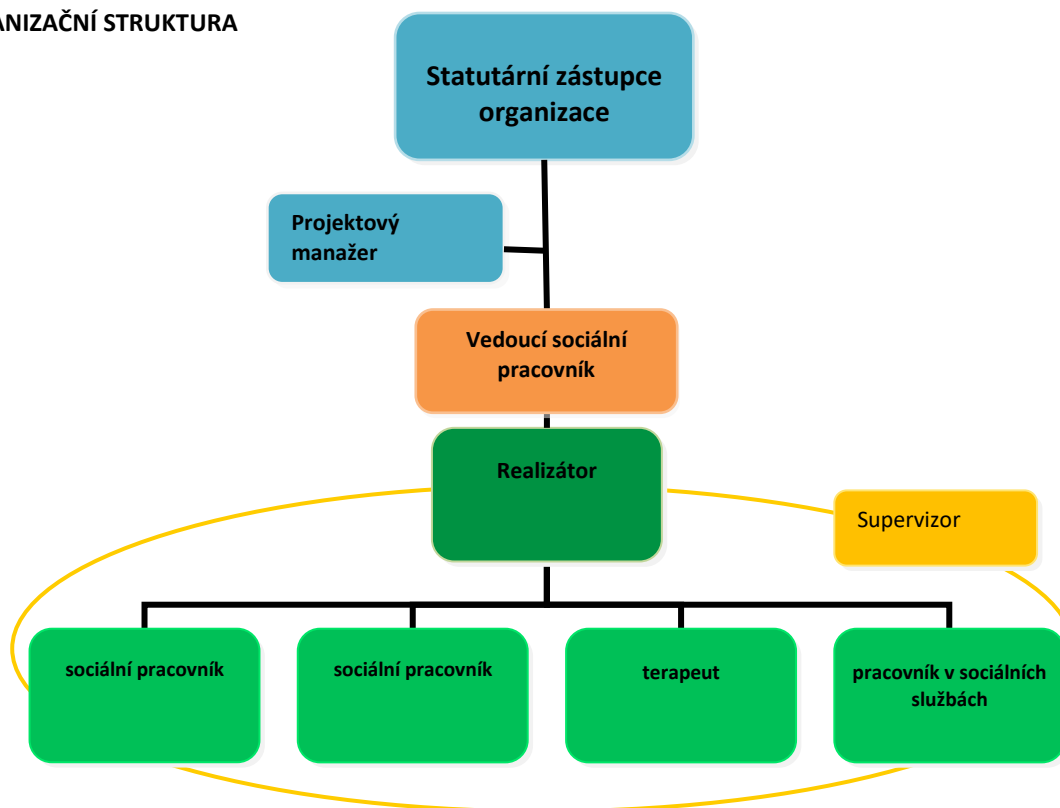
ANIZAČNÍ STRUKTURA

Statutární zástupce organizace

Projektový manažer

Vedoucí sociální pracovník

Realizátor

Supervizor

sociální pracovník

sociální pracovník

terapeut

pracovník v sociálních službách